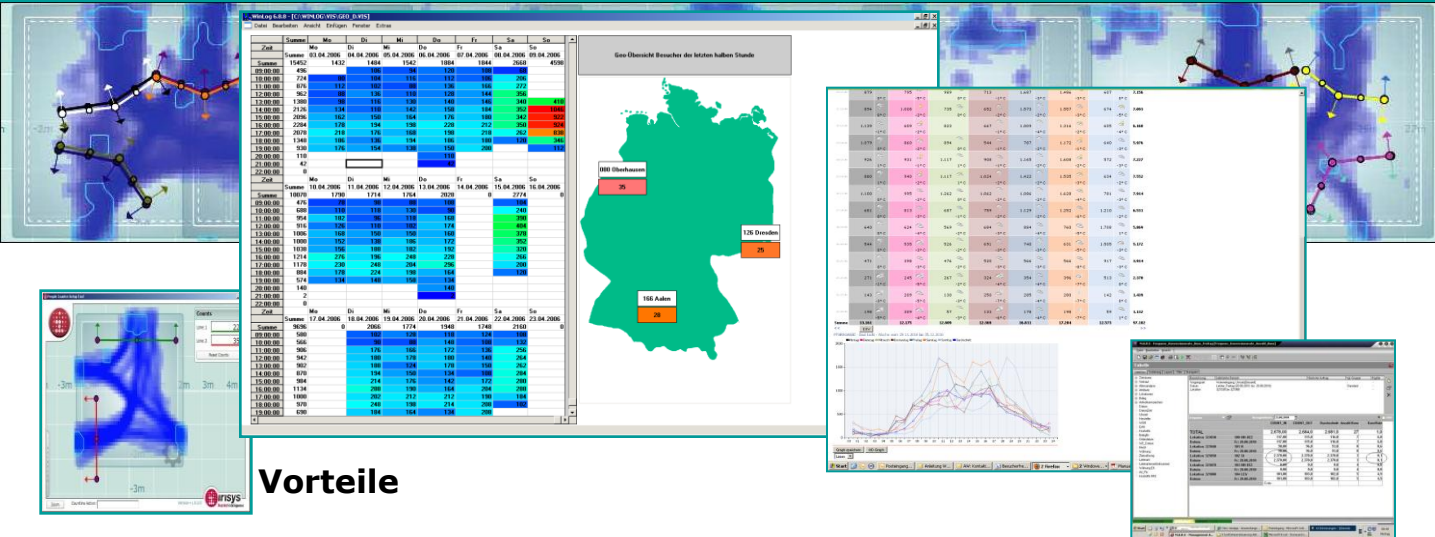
WinLog 6.0.0 - [C:\WINLOG\VIS\GEO_D.VIS]

Datei Bearbeiten Ansicht Einfügen Fenster Extras

| Zeit | Mo | Di | Mi | Do | Fr | Sa | So |
|---|---|---|---|---|---|---|---|
| Summe | Mo 03.04.2006 | Di 04.04.2006 | Mi 05.04.2006 | Do 06.04.2006 | Fr 07.04.2006 | Sa 08.04.2006 | So 09.04.2006 |
| 15452 | 1432 | 1404 | 1542 | 1804 | 1844 | 2668 | 4590 |
| 09:00:00 | 496 | | | | | | |
| 10:00:00 | 724 | | | | | | |
| 11:00:00 | 876 | | | | | | |
| 12:00:00 | 962 | | | | | | |
| 13:00:00 | 1380 | | | | | | |
| 14:00:00 | 2126 | | | | | | |
| 15:00:00 | 2096 | | | | | | |
| 16:00:00 | 2284 | | | | | | |
| 17:00:00 | 2070 | | | | | | |
| 18:00:00 | 1348 | | | | | | |
| 19:00:00 | 930 | | | | | | |
| 20:00:00 | 110 | | | | | | |
| 21:00:00 | 42 | | | | | | |
| 22:00:00 | 0 | | | | | | |

| Zeit | Mo | Di | Mi | Do | Fr | Sa | So |
|---|---|---|---|---|---|---|---|
| Summe | 10.04.2006 | 11.04.2006 | 12.04.2006 | 13.04.2006 | 14.04.2006 | 15.04.2006 | 16.04.2006 |
| 10070 | 1790 | 1714 | 1764 | 2020 | 0 | 2774 | 0 |

| Zeit | Mo | Di | Mi | Do | Fr | Sa | So |
|---|---|---|---|---|---|---|---|
| Summe | 17.04.2006 | 18.04.2006 | 19.04.2006 | 20.04.2006 | 21.04.2006 | 22.04.2006 | 23.04.2006 |
| 9696 | 0 | 2066 | 1774 | 1948 | 1748 | 2160 | 0 |

Geo-Übersicht Besucher der letzten halben Stunde

000 Oberhausen
35

126 Dresden
25

166 Aalen
28

Counts
Reset Counts

-3m
-3m
3m
4m

Vorteile